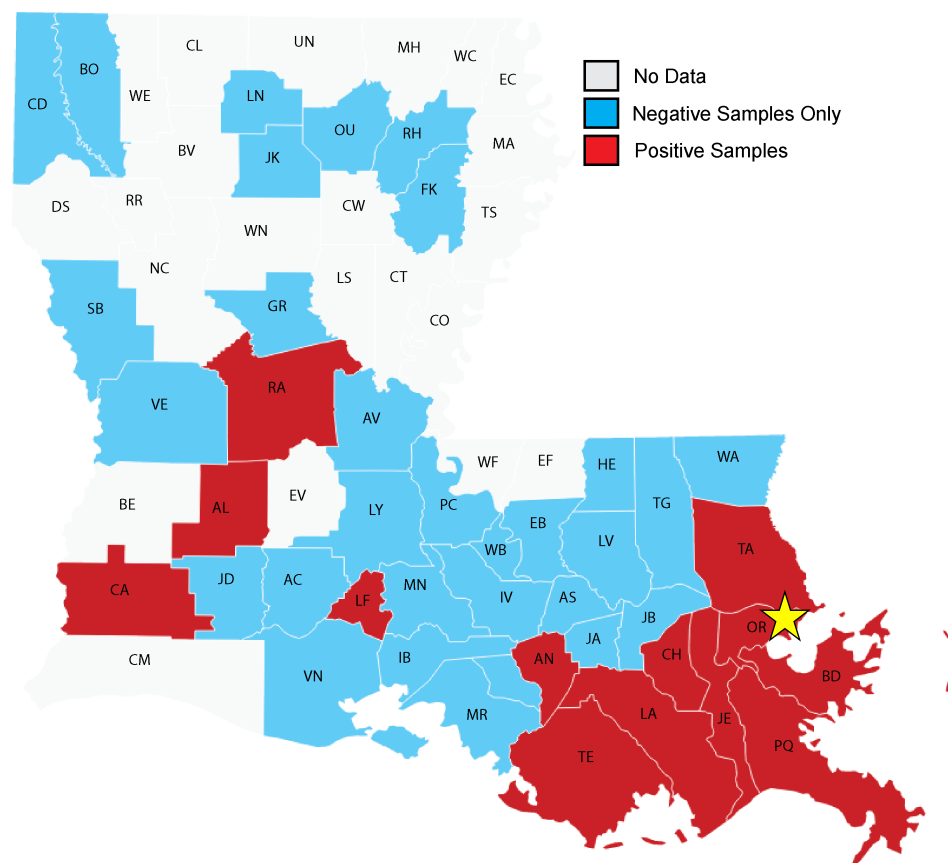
No Data
Negative Samples Only
Positive Samples

CD
BO
CL
UN
MH
WC
EC
WE
LN
OU
RH
MA
BV
JK
FK
DS
RR
CW
TS
WN
NC
LS
CT
SB
GR
CO
RA
VE
AV
WF
EF
HE
WA
BE
EV
AL
LY
PC
TG
EB
WB
LV
TA
JD
AC
CA
LF
MN
IV
AS
JB
OR
JA
CH
AN
BD
CM
VN
IB
LA
JE
MR
PQ
TE